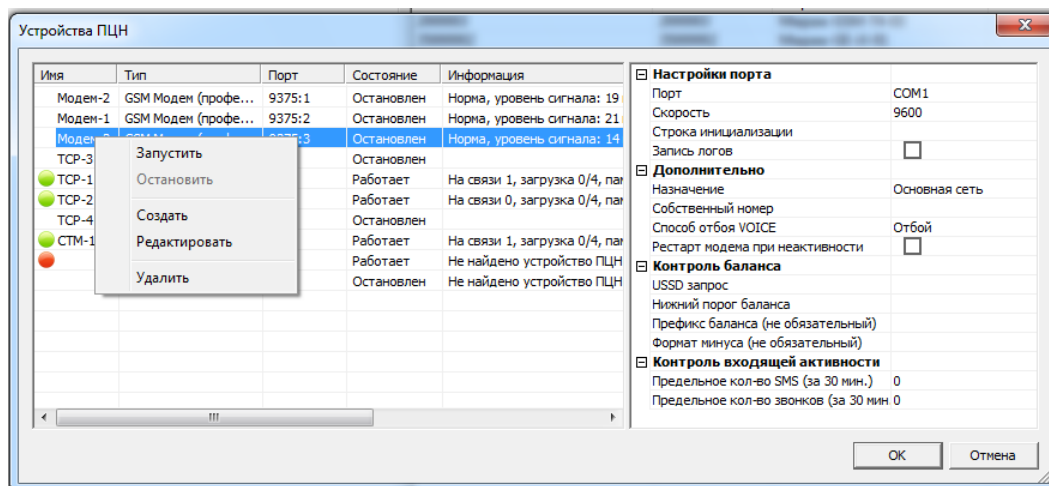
Устройства ПЦН

| Имя | Тип | Порт | Состояние | Информация |
|---|---|---|---|---|
| Модем-2 | GSM Модем (профе... | 9375:1 | Остановлен | Норма, уровень сигнала: 19 |
| Модем-1 | GSM Модем (профе... | 9375:2 | Остановлен | Норма, уровень сигнала: 21 |
| Модем-3 | GSM Модем (профе... | 9375:3 | Остановлен | Норма, уровень сигнала: 14 |
| TCP-3 | | | Остановлен | |
| TCP-1 | | | Работает | На связи 1, загрузка 0/4, пам |
| TCP-2 | | | Работает | На связи 0, загрузка 0/4, пам |
| TCP-4 | | | Остановлен | |
| СТМ-1 | | | Работает | На связи 1, загрузка 0/4, пам |
| | | | Работает | Не найдено устройство ПЦН |
| | | | Остановлен | Не найдено устройство ПЦН |

Запустить
Остановить
Создать
Редактировать
Удалить

III

| | |
|---|---|
| Настройки порта | |
| Порт | COM1 |
| Скорость | 9600 |
| Строка инициализации | |
| Запись логов | |
| Дополнительно | |
| Назначение | Основная сеть |
| Собственный номер | |
| Способ отбоя VOICE | Отбой |
| Рестарт модема при неактивности | |
| Контроль баланса | |
| USSD запрос | |
| Нижний порог баланса | |
| Префикс баланса (не обязательный) | |
| Формат минуса (не обязательный) | |
| Контроль входящей активности | |
| Предельное кол-во SMS (за 30 мин.) | 0 |
| Предельное кол-во звонков (за 30 мин | 0 |

OK
Отмена